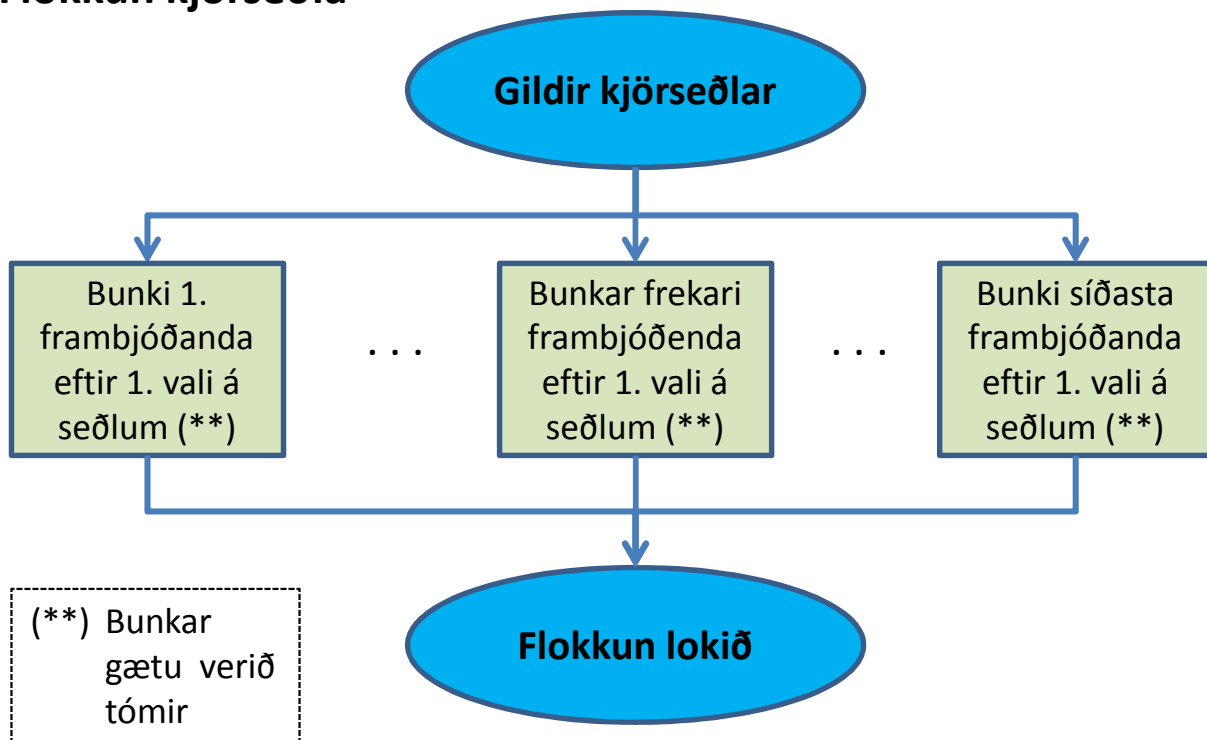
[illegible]

Gildir kjörseðlar

Bunki 1. frambjóðanda eftir 1. vali á seðlum (**)

. . .

Bunkar frekari frambjóðenda eftir 1. vali á seðlum (**)

. . .

Bunki síðasta frambjóðanda eftir 1. vali á seðlum (**)

Flokkun lokið

(**) Bunkar gætu verið tómir